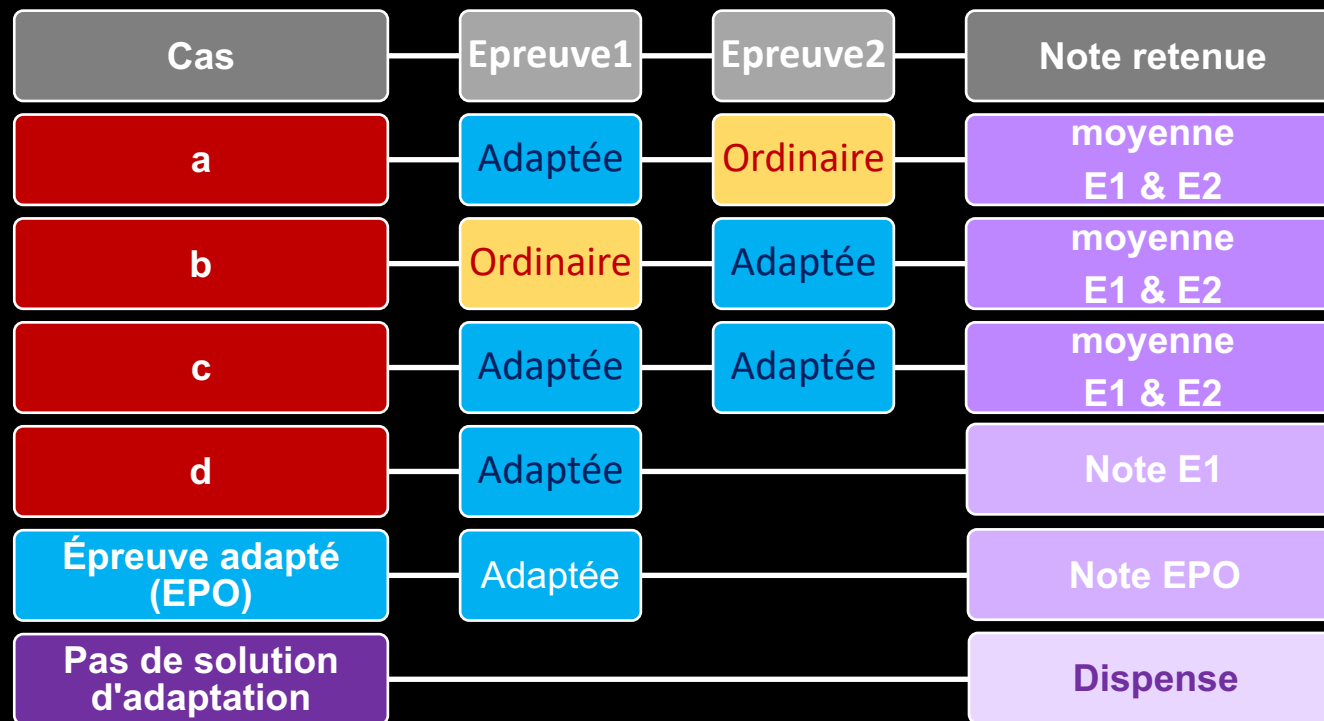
| Cas | Epreuve1 | Epreuve2 | Note retenue |
|---|---|---|---|
| a | Adaptée | Ordinaire | moyenne E1 & E2 |
| b | Ordinaire | Adaptée | moyenne E1 & E2 |
| c | Adaptée | Adaptée | moyenne E1 & E2 |
| d | Adaptée | | Note E1 |
| Épreuve adapté (EPO) | Adaptée | | Note EPO |
| Pas de solution d'adaptation | | | Dispense |